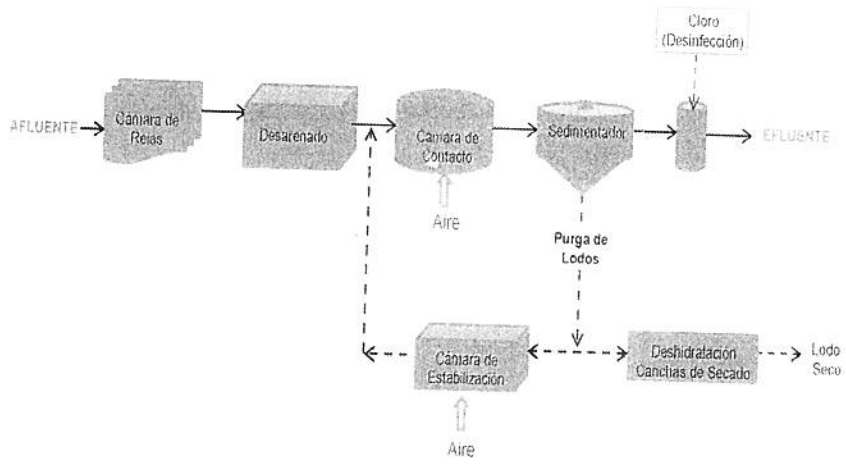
Cloro (Desinfección)

AFLUENTE

Cámara de Rejas

Desarenado

Cámara de Contacto

Aire

Sedimentador

EFLUENTE

Purga de Lodos

Cámara de Estabilización

Aire

Deshidratación Canchas de Secado

Lodo Seco